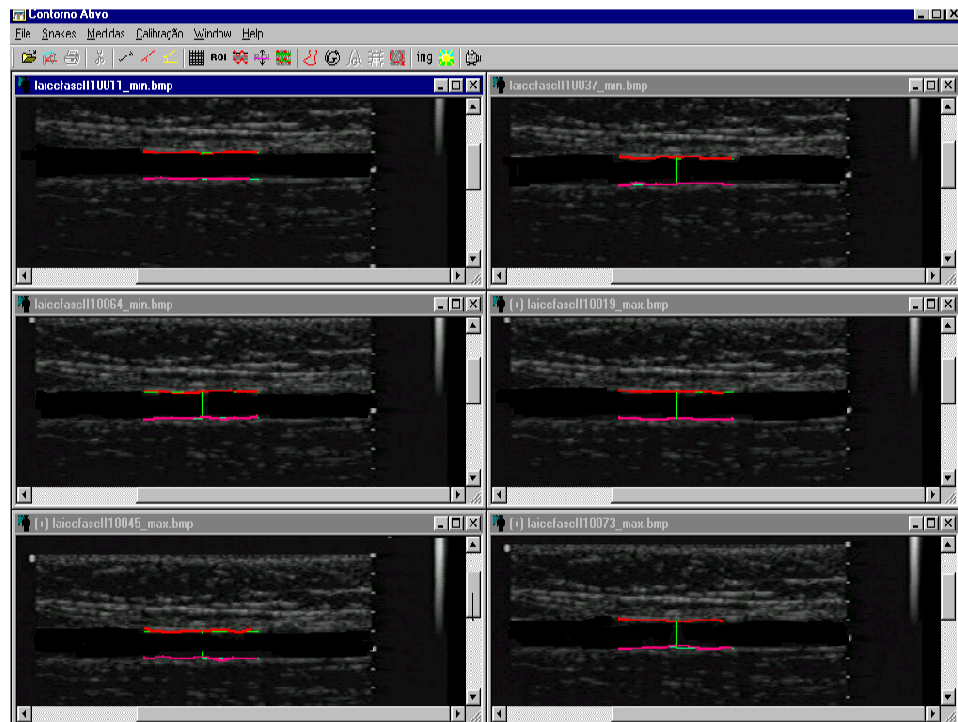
Contorno Ativo

File Snakes Medidas Calibração Window Help

ROI ing

laicefascII10011_min.bmp

laicefascII10037_min.bmp

laicefascII10064_min.bmp

(r) laicefascII10019_max.bmp

(r) laicefascII10045_max.bmp

(r) laicefascII10073_max.bmp